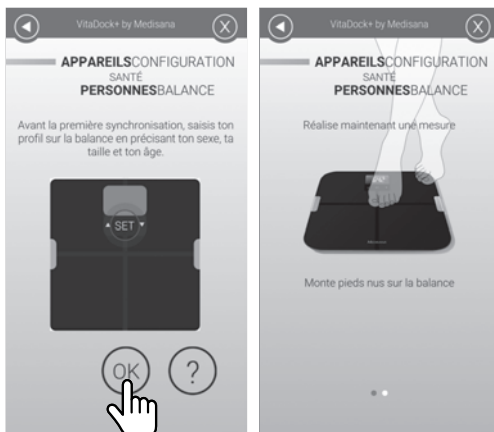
VitaDock+ by Medisana

APPAREILSCONFIGURATION
SANTÉ
PERSONNESBALANCE

Avant la première synchronisation, saisis ton profil sur la balance en précisant ton sexe, ta taille et ton âge.

SET

OK

?

VitaDock+ by Medisana

APPAREILSCONFIGURATION
SANTÉ
PERSONNESBALANCE

Réalise maintenant une mesure

Monte pieds nus sur la balance